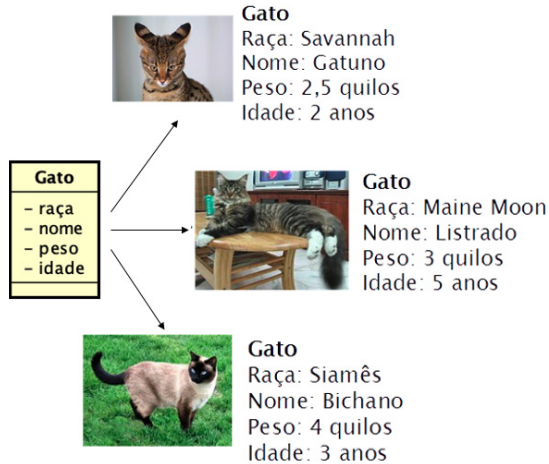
Gato
Raça: Savannah
Nome: Gatuno
Peso: 2,5 quilos
Idade: 2 anos

Gato
- raça
- nome
- peso
- idade

Gato
Raça: Maine Moon
Nome: Listrado
Peso: 3 quilos
Idade: 5 anos

Gato
Raça: Siamês
Nome: Bichano
Peso: 4 quilos
Idade: 3 anos